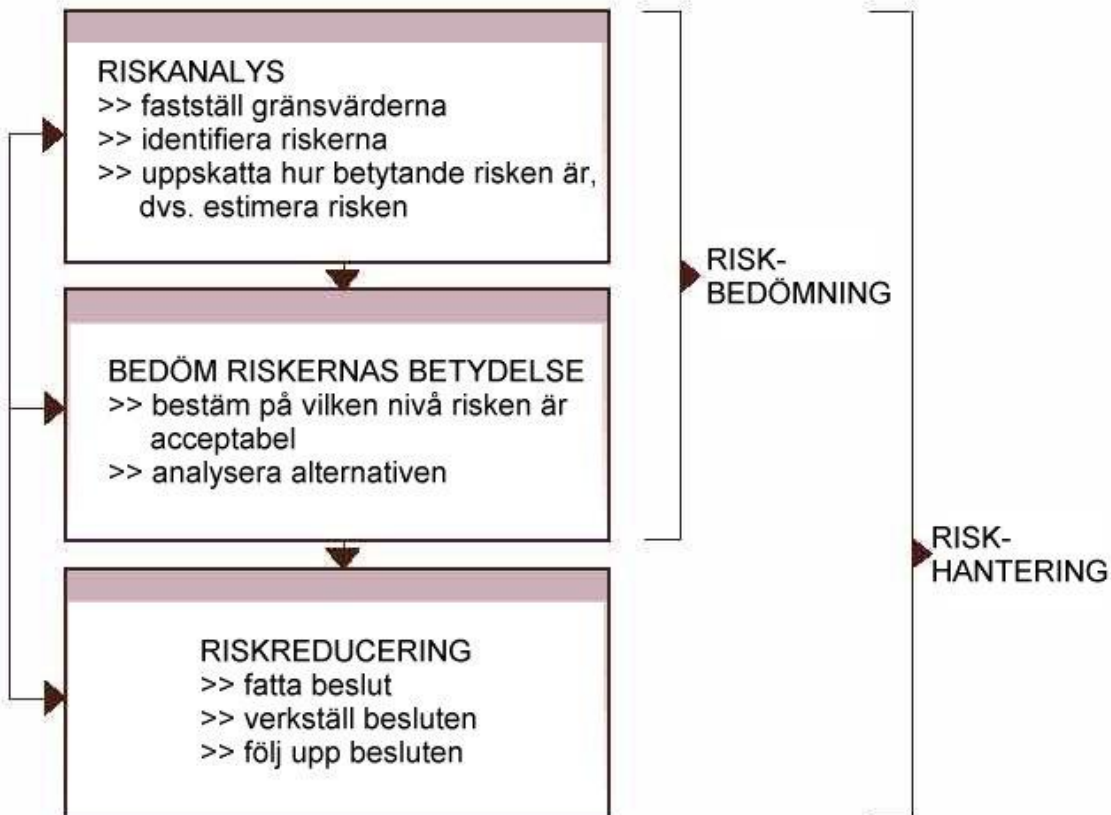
RISKANALYS
>> fastställ gränsvärderna
>> identifiera riskerna
>> uppskatta hur betytande risken är, dvs. estimera risken

RISK-
BEDÖMNING

BEDÖM RISKERNAS BETYDELSE
>> bestäm på vilken nivå risken är acceptabel
>> analysera alternativen

RISK-
HANTERING

RISKREDUCERING
>> fatta beslut
>> verkställ besluten
>> följ upp besluten